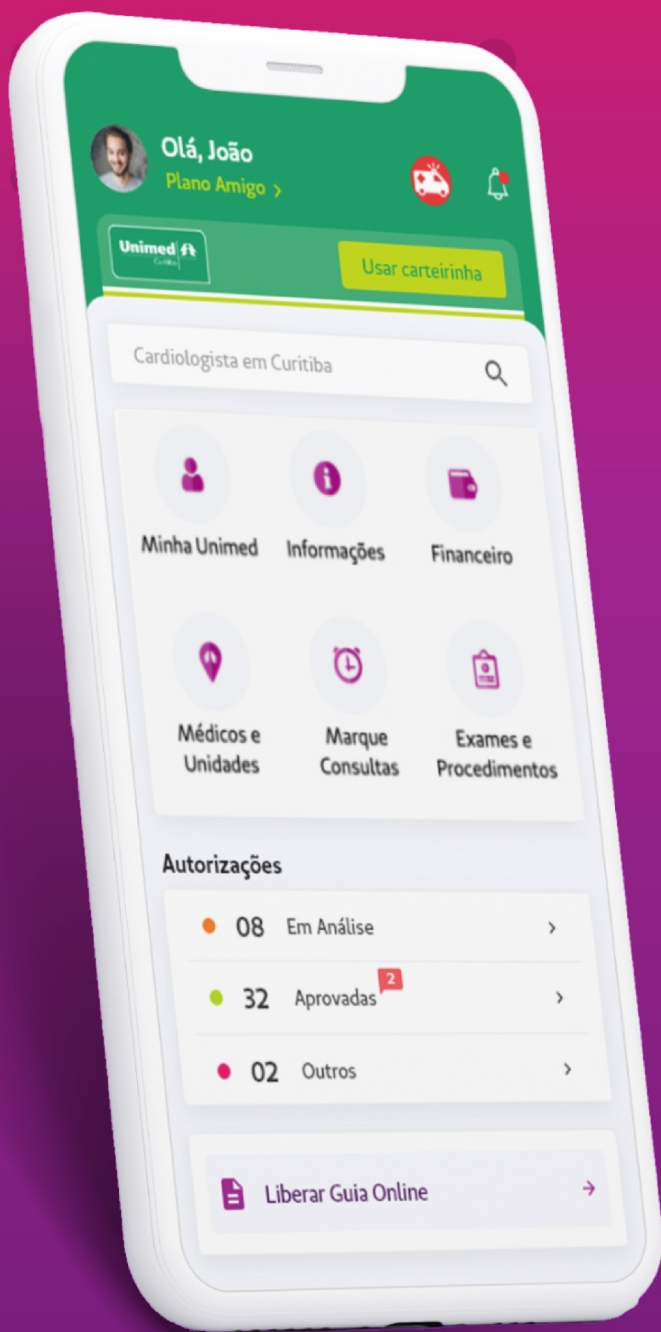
Olá, João
Plano Amigo >

Unimed
Curitiba

Usar carteirinha

Cardiologista em Curitiba

Minha Unimed
Informações
Financeiro

Médicos e Unidades
Marque Consultas
Exames e Procedimentos

Autorizações

08 Em Análise >
32 Aprovadas 2 >
02 Outros >

Liberar Guia Online →